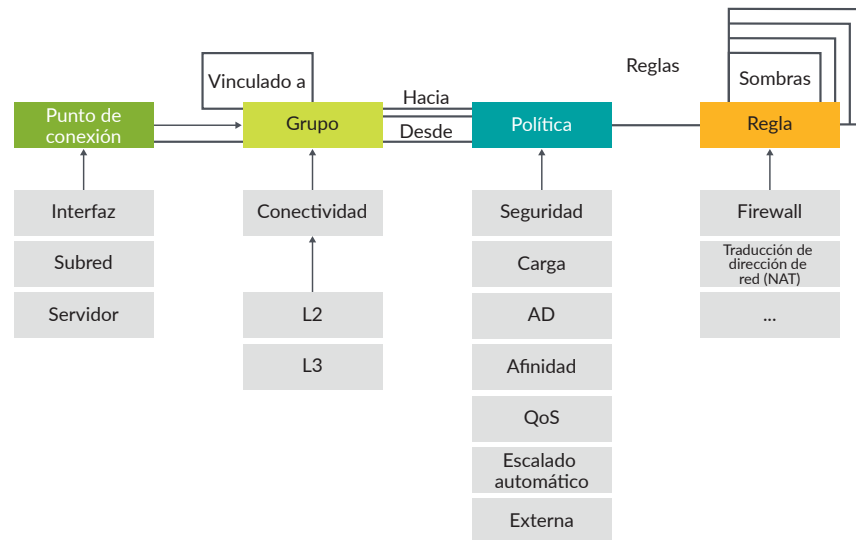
Vinculado a

Punto de conexión

Grupo

Hacia

Desde

Política

Reglas

Sombras

Regla

Interfaz

Subred

Servidor

Conectividad

L2

L3

Seguridad

Carga

AD

Afinidad

QoS

Escalado automático

Externa

Firewall

Traducción de dirección de red (NAT)

...